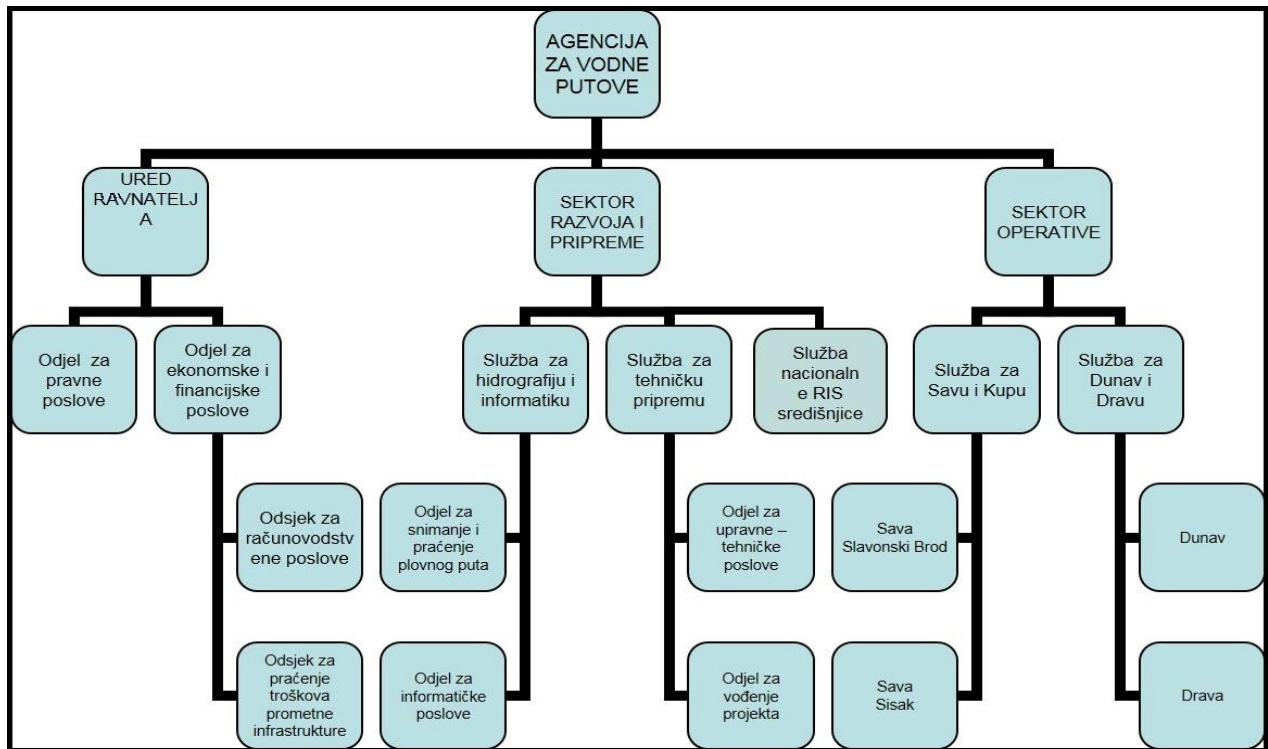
AGENCIJA ZA VODNE PUTOVE

URED RAVNATELJA

SEKTOR RAZVOJA I PRIPREME

SEKTOR OPERATIVE

Odjel za pravne poslove

Odjel za ekonomske i financijske poslove

Odsjek za računovodstvene poslove

Odsjek za praćenje troškova prometne infrastrukture

Služba za hidrografiju i informatiku

Odjel za snimanje i praćenje plovnog puta

Odjel za informatičke poslove

Služba za tehničku pripremu

Odjel za upravne – tehničke poslove

Odjel za vođenje projekta

Služba nacionalne RIS središnjice

Služba za Savu i Kupu

Sava Slavonski Brod

Sava Sisak

Služba za Dunav i Dravu

Dunav

Drava